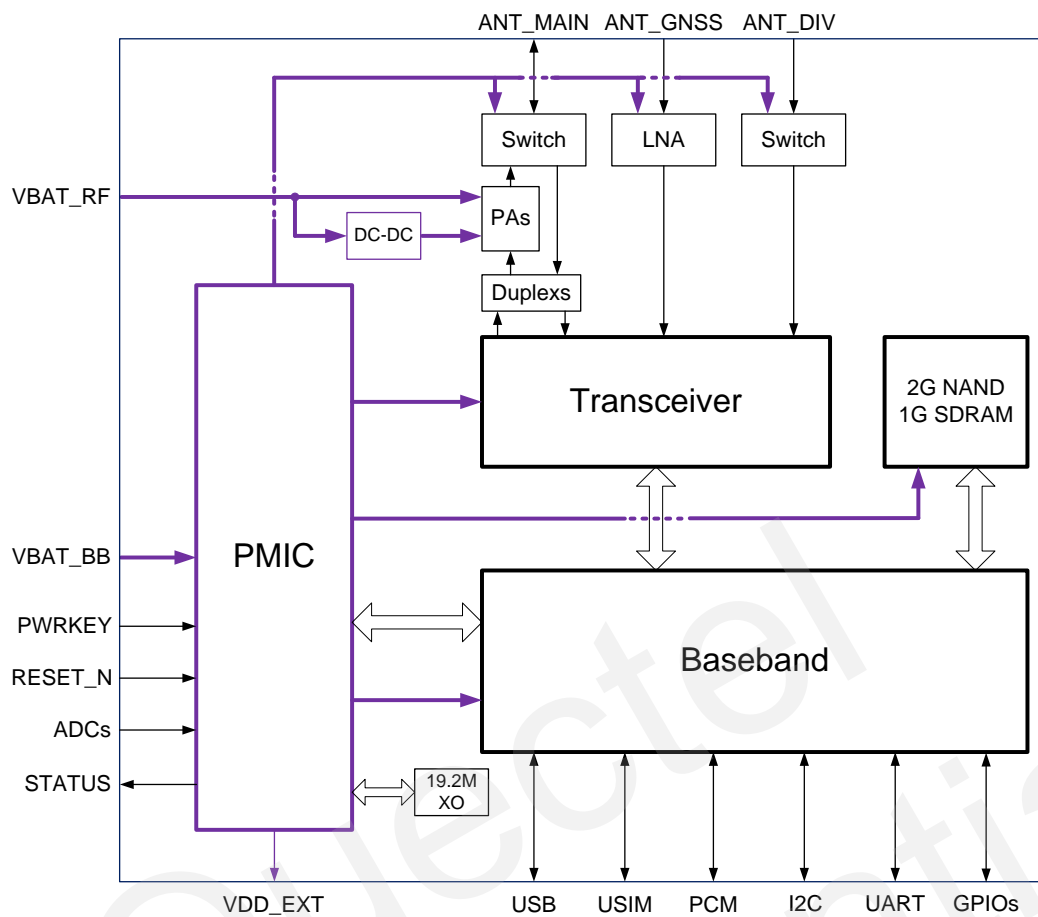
ANT_MAIN ANT_GNSS ANT_DIV

Switch

LNA

Switch

VBAT_RF

PAs

DC-DC

Duplexs

Transceiver

2G NAND
1G SDRAM

VBAT_BB

PMIC

PWRKEY

RESET_N

ADCs

STATUS

Baseband

19.2M
XO

VDD_EXT

USB

USIM

PCM

I2C

UART

GPIOs